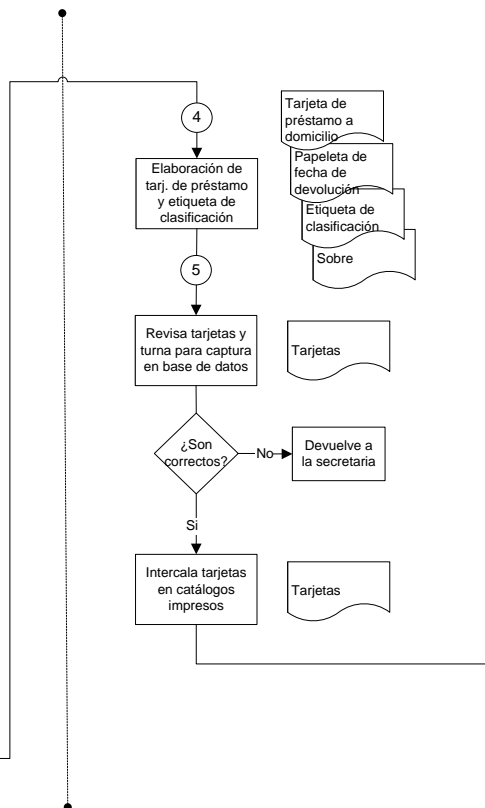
4

Tarjeta de préstamo a domicilio

Papeleta de fecha de devolución

Etiqueta de clasificación

Sobre

Elaboración de tarj. de préstamo y etiqueta de clasificación

5

Revisa tarjetas y turna para captura en base de datos

Tarjetas

¿Son correctos?

No

Devuelve a la secretaria

Si

Intercala tarjetas en catálogos impresos

Tarjetas